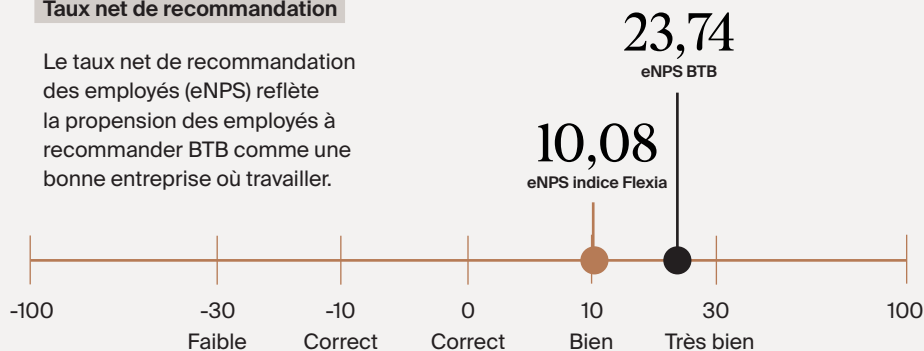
Taux net de recommandation

Le taux net de recommandation des employés (eNPS) reflète la propension des employés à recommander BTB comme une bonne entreprise où travailler.

23,74
eNPS BTB

10,08
eNPS indice Flexia

-100
-30
Faible
-10
Correct
0
Correct
10
Bien
30
Très bien
100